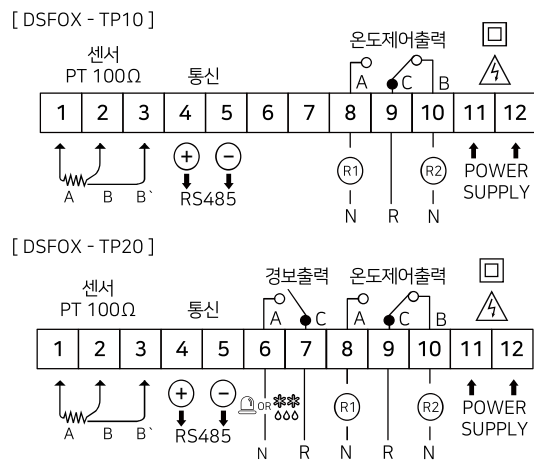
[ DSFOX - TP10 ]

센서
PT 100Ω

통신

온도제어출력

A C B

1 2 3 4 5 6 7 8 9 10 11 12

A B B`

+ −
RS485

R1 R2
N R N

POWER
SUPPLY

[ DSFOX - TP20 ]

센서
PT 100Ω

통신

경보출력

온도제어출력

A C A C B

1 2 3 4 5 6 7 8 9 10 11 12

A B B`

+ −
RS485

OR

R1 R2
N R N R N

POWER
SUPPLY